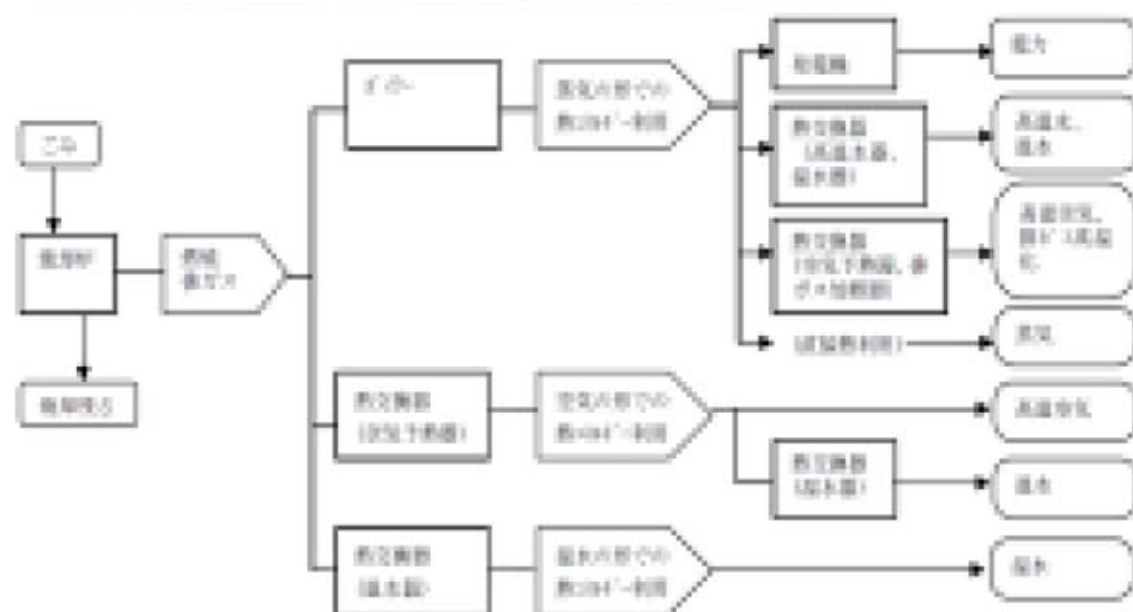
ごみ

焼却炉

焼却残さ

燃焼排ガス

ボイラー

蒸気の形での熱エネルギー利用

発電機

電力

熱交換器（高温水器、温水器）

高温水、温水

熱交換器（空気予熱器、排ガス加熱器）

高温空気、排ガス（高温）

（直接熱利用）

蒸気

熱交換器（空気予熱器）

空気の形での熱エネルギー利用

高温空気

熱交換器（温水器）

温水

熱交換器（温水器）

温水の形での熱エネルギー利用

温水